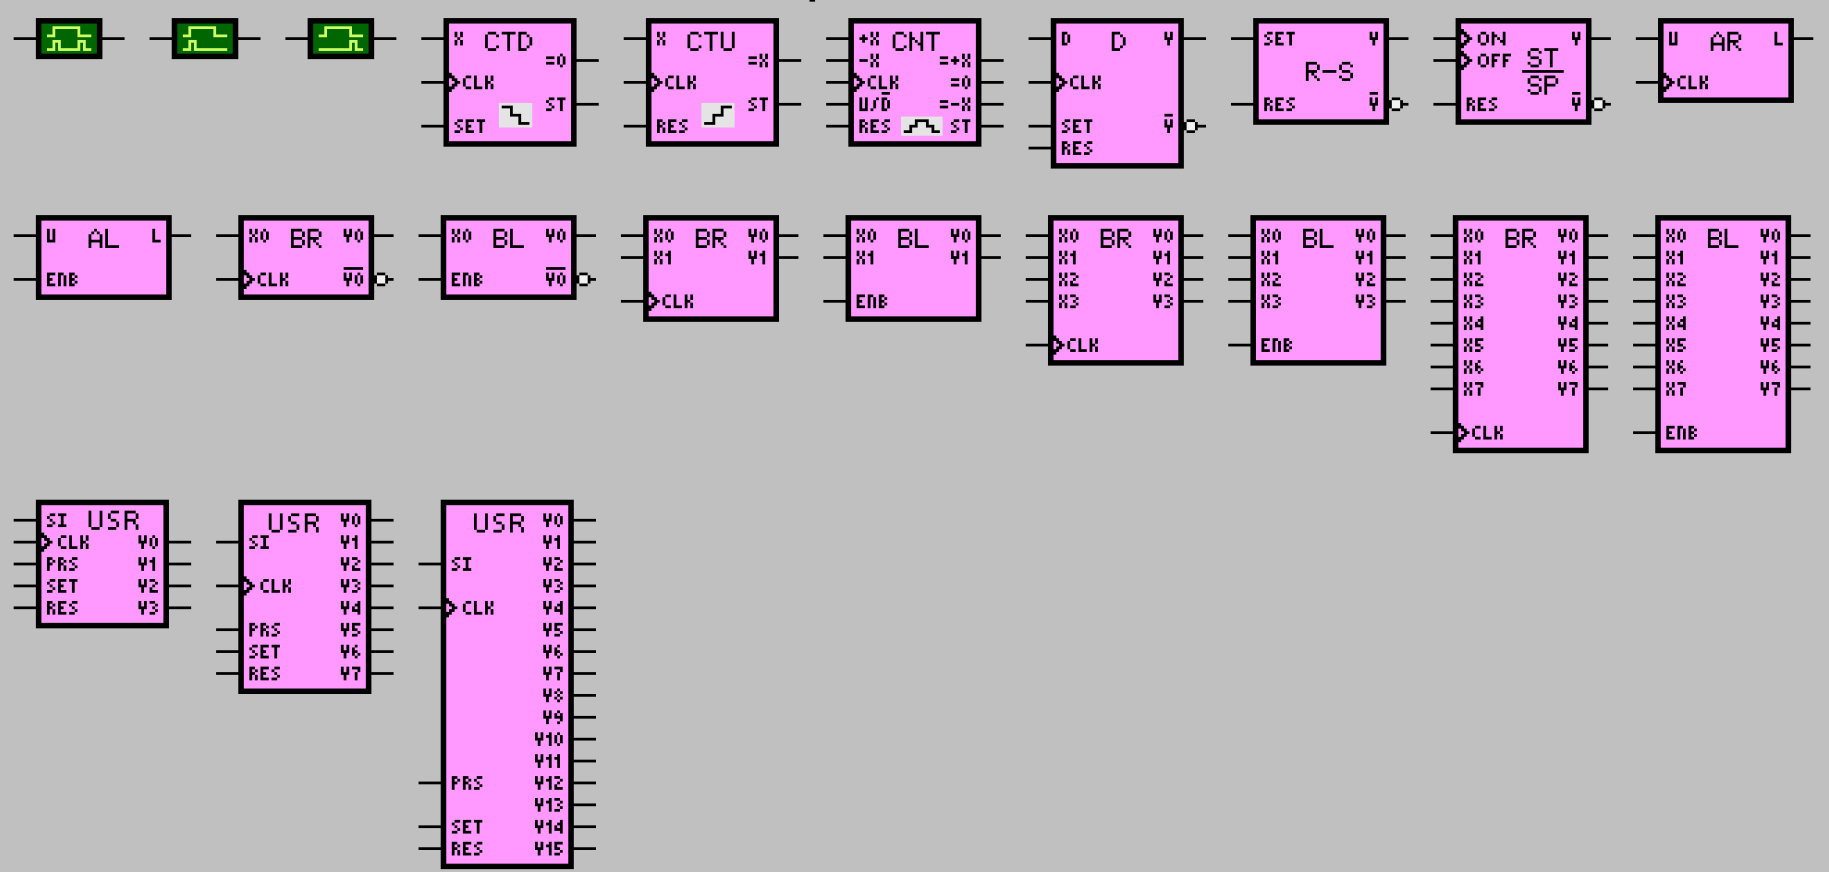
X CTD =0
CLK
SET ST

X CTU =X
CLK
RES ST

+X CNT
-X =+X
CLK =0
U/$\overline{D}$ =-X
RES ST

D D Y
CLK
SET $\overline{Y}$
RES

SET Y
R-S
RES $\overline{Y}$

ON Y
OFF $\frac{ST}{SP}$
RES $\overline{Y}$

U AR L
CLK

U AL L
ENB

X0 BR Y0
CLK $\overline{Y0}$

X0 BL Y0
ENB $\overline{Y0}$

X0 BR Y0
X1 Y1
CLK

X0 BL Y0
X1 Y1
ENB

X0 BR Y0
X1 Y1
X2 Y2
X3 Y3
CLK

X0 BL Y0
X1 Y1
X2 Y2
X3 Y3
ENB

X0 BR Y0
X1 Y1
X2 Y2
X3 Y3
X4 Y4
X5 Y5
X6 Y6
X7 Y7
CLK

X0 BL Y0
X1 Y1
X2 Y2
X3 Y3
X4 Y4
X5 Y5
X6 Y6
X7 Y7
ENB

SI USR
CLK Y0
PRS Y1
SET Y2
RES Y3

USR Y0
SI Y1
Y2
CLK Y3
Y4
PRS Y5
SET Y6
RES Y7

USR Y0
Y1
SI Y2
Y3
CLK Y4
Y5
Y6
Y7
Y8
Y9
Y10
Y11
PRS Y12
Y13
SET Y14
RES Y15